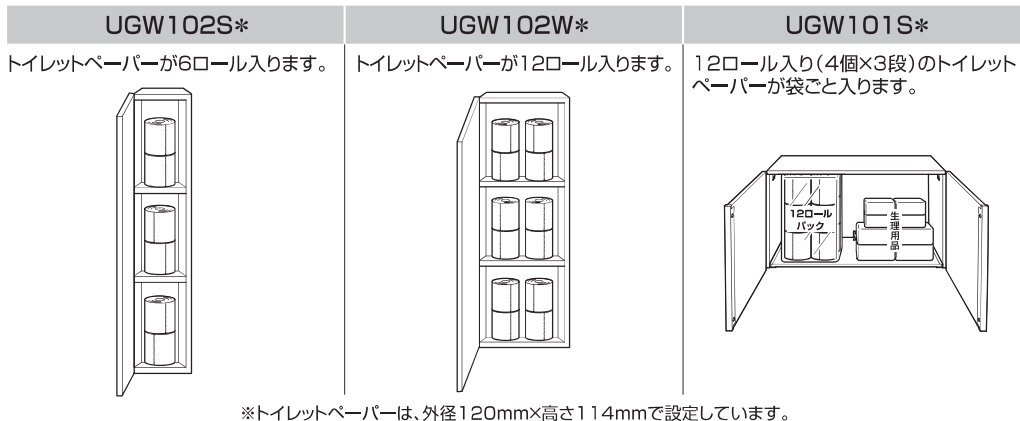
| UGW102S＊ | UGW102W＊ | UGW101S＊ |
|---|---|---|
| トイレットペーパーが6ロール入ります。 | トイレットペーパーが12ロール入ります。 | 12ロール入り（4個×3段）のトイレットペーパーが袋ごと入ります。 |

12ロールパック

生理用品

※トイレットペーパーは、外径120mm×高さ114mmで設定しています。